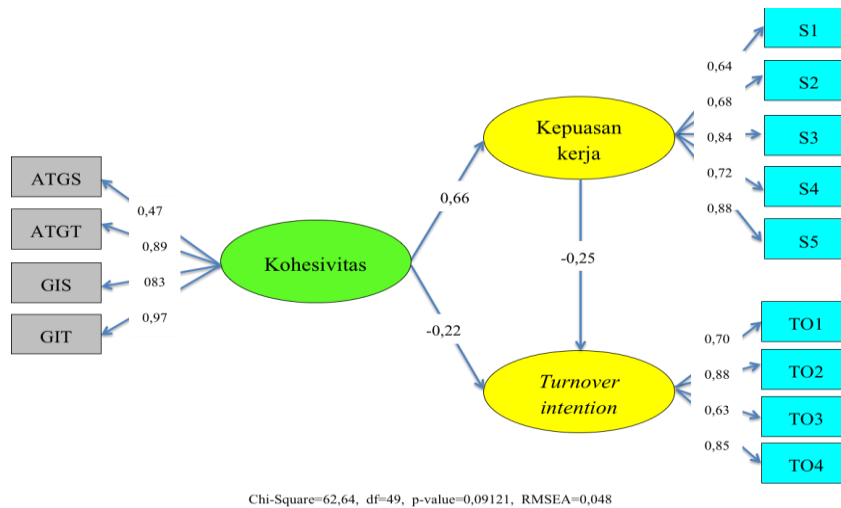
ATGS
ATGT
GIS
GIT
0,47
0,89
083
0,97
Kohesivitas
0,66
-0,22
Kepuasan kerja
-0,25
Turnover intention
0,64
0,68
0,84
0,72
0,88
S1
S2
S3
S4
S5
0,70
0,88
0,63
0,85
TO1
TO2
TO3
TO4
Chi-Square=62,64, df=49, p-value=0,09121, RMSEA=0,048